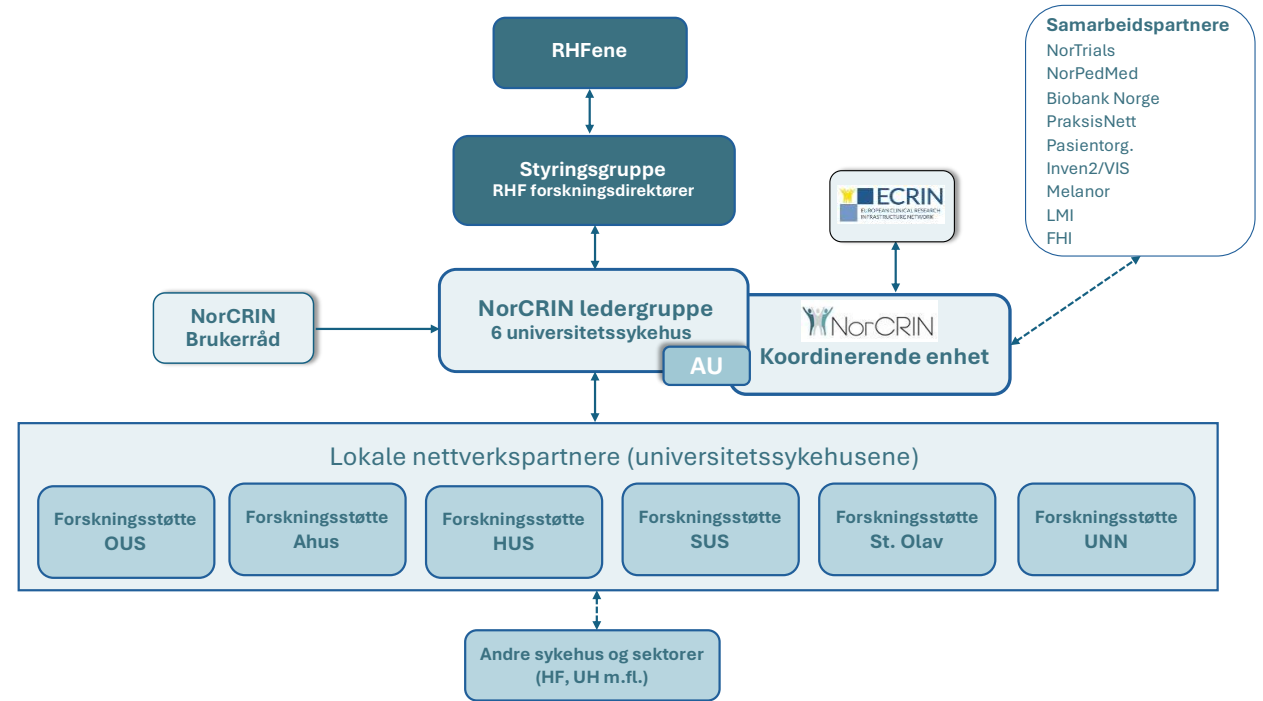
RHFene

Styringsgruppe
RHF forskningsdirektører

Samarbeidspartnere
NorTrials
NorPedMed
Biobank Norge
PraksisNett
Pasientorg.
Inven2/VIS
Melanor
LMI
FHI

ECRIN
EUROPEAN CLINICAL RESEARCH INFRASTRUCTURE NETWORK

NorCRIN
Brukerråd

NorCRIN ledergruppe
6 universitetssykehus

AU

NorCRIN
Koordinerende enhet

Lokale nettverkspartnere (universitetssykehusene)

Forskningsstøtte
OUS

Forskningsstøtte
Ahus

Forskningsstøtte
HUS

Forskningsstøtte
SUS

Forskningsstøtte
St. Olav

Forskningsstøtte
UNN

Andre sykehus og sektorer
(HF, UH m.fl.)